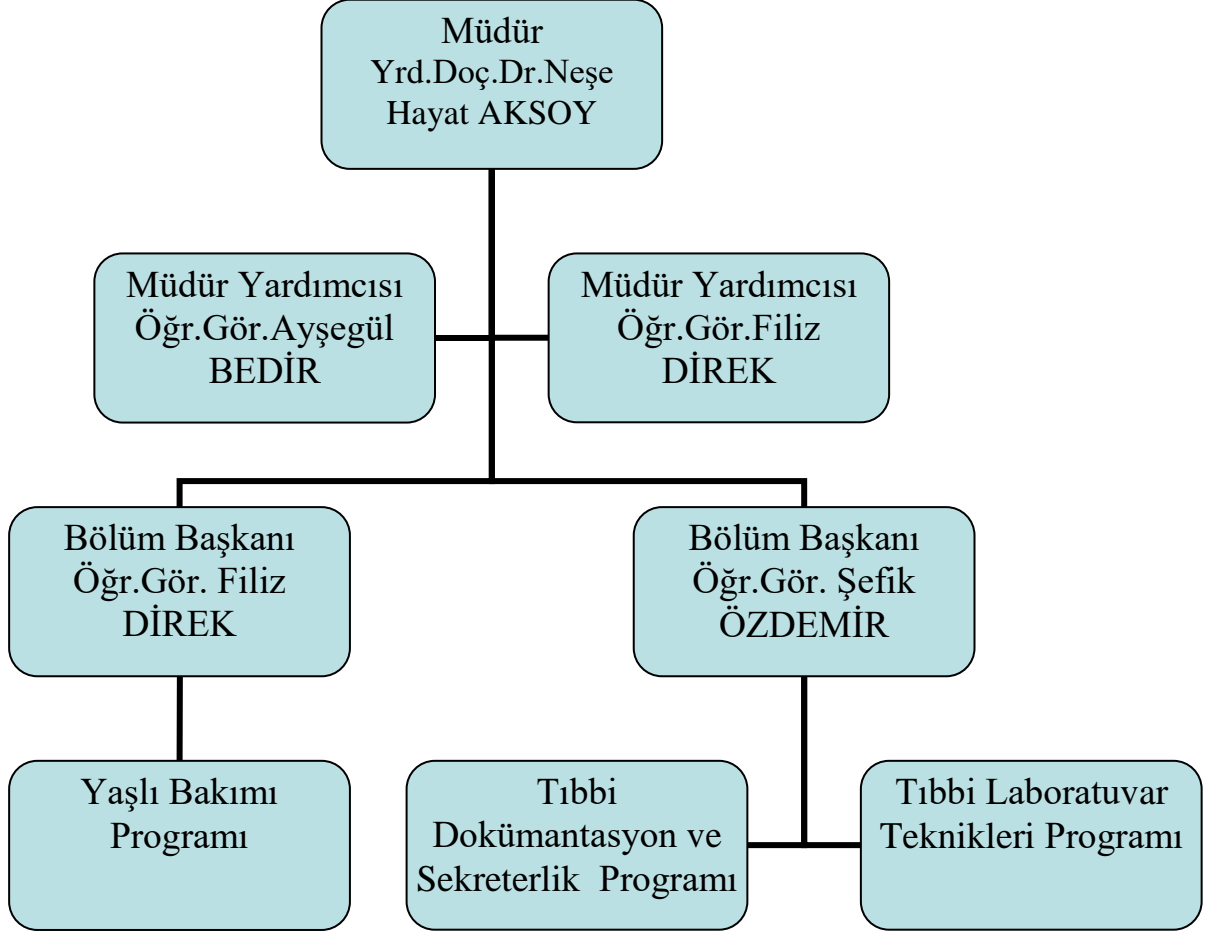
Müdür
Yrd.Doç.Dr.Neşe Hayat AKSOY

Müdür Yardımcısı
Öğr.Gör.Ayşegül BEDİR

Müdür Yardımcısı
Öğr.Gör.Filiz DİREK

Bölüm Başkanı
Öğr.Gör. Filiz DİREK

Bölüm Başkanı
Öğr.Gör. Şefik ÖZDEMİR

Yaşlı Bakımı Programı

Tıbbi Dokümantasyon ve Sekreterlik Programı

Tıbbi Laboratuvar Teknikleri Programı